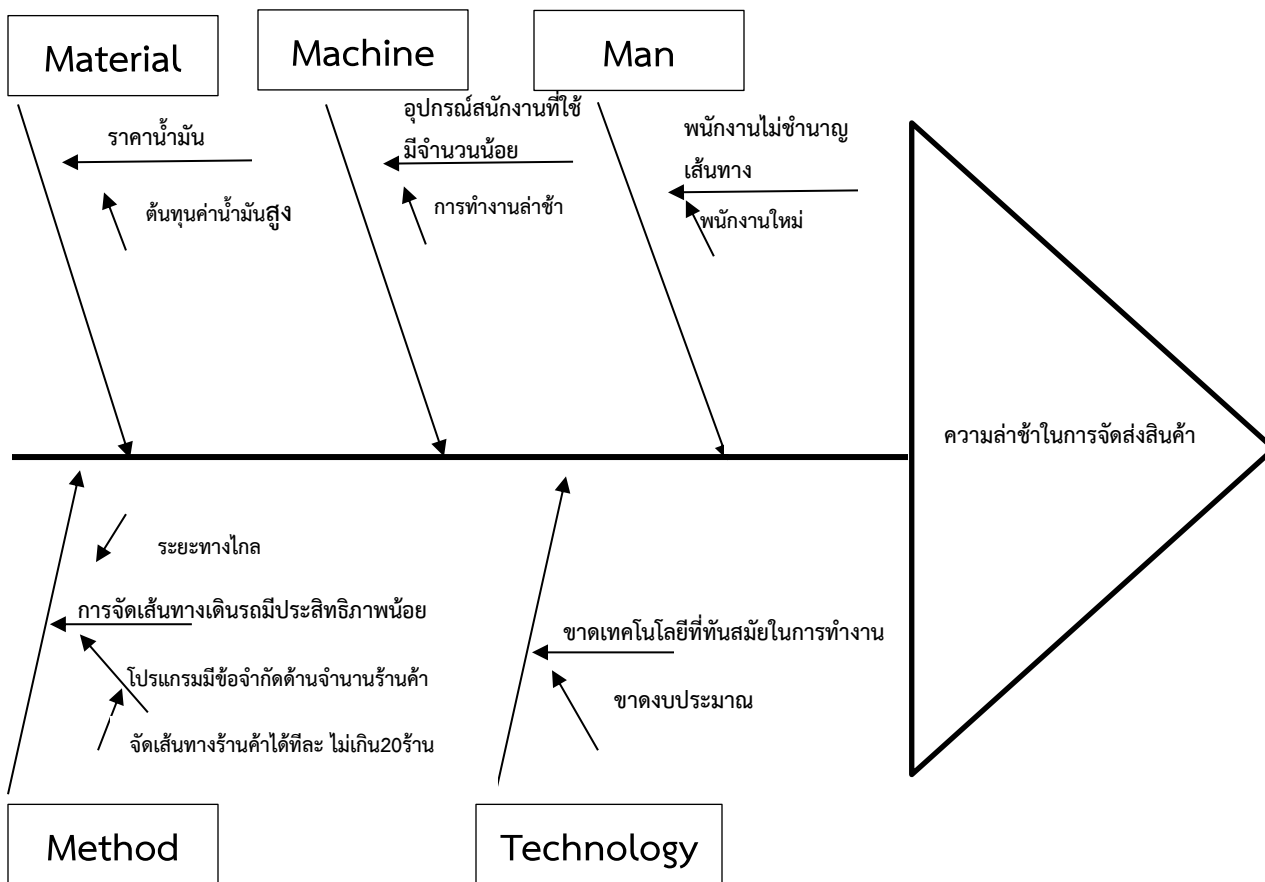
Material

Machine

Man

ราคาน้ำมัน

ต้นทุนค่าน้ำมันสูง

อุปกรณ์สนักงานที่ใช้มีจำนวนน้อย

การทำงานล่าช้า

พนักงานไม่ชำนาญเส้นทาง

พนักงานใหม่

ความล่าช้าในการจัดส่งสินค้า

ระยะทางไกล

การจัดเส้นทางเดินรถมีประสิทธิภาพน้อย

โปรแกรมมีข้อจำกัดด้านจำนานร้านค้า

จัดเส้นทางร้านค้าได้ทีละ ไม่เกิน20ร้าน

ขาดเทคโนโลยีที่ทันสมัยในการทำงาน

ขาดงบประมาณ

Method

Technology